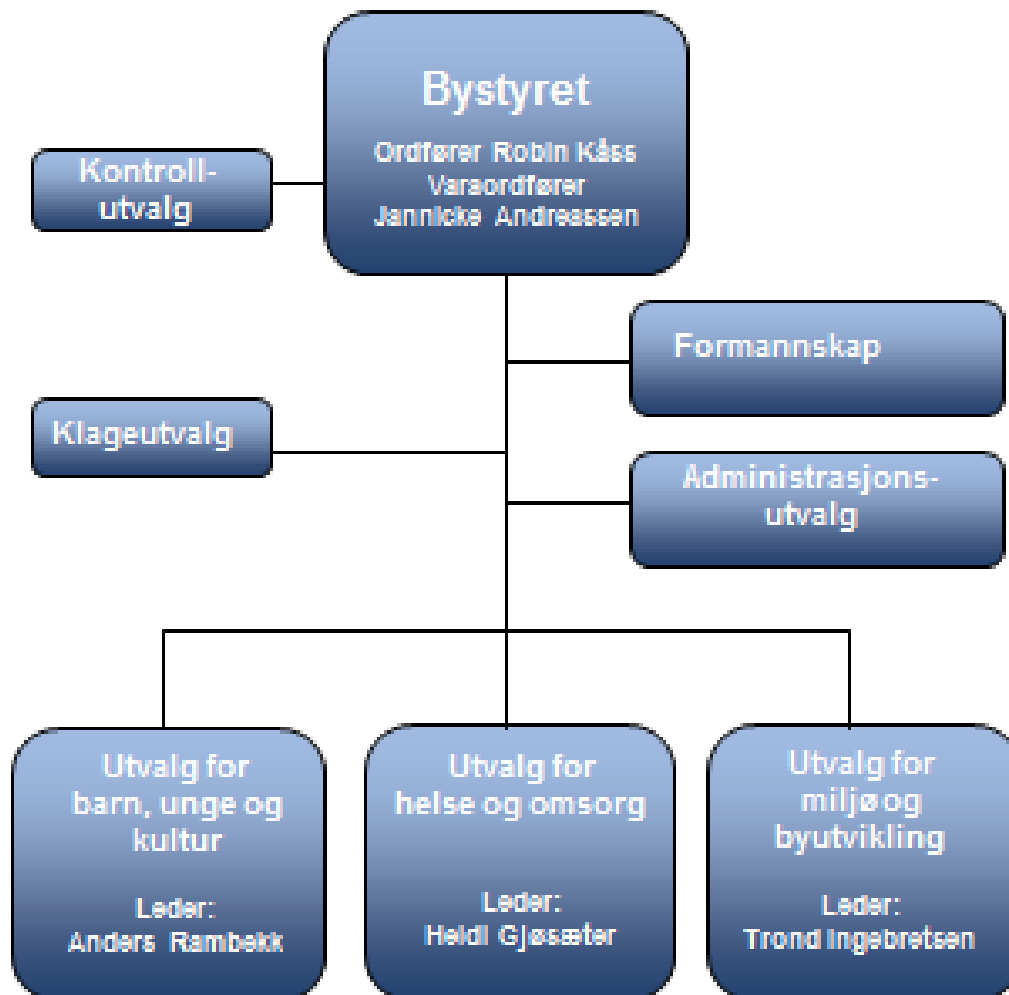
Bystyret
Ordfører Robin Kåss
Varaordfører
Jannicke Andreassen

Kontroll-utvalg

Formannskap

Klageutvalg

Administrasjons-utvalg

Utvalg for barn, unge og kultur

Leder:
Anders Rambekk

Utvalg for helse og omsorg

Leder:
Heidi Gjøsæter

Utvalg for miljø og byutvikling

Leder:
Trond Ingebretsen